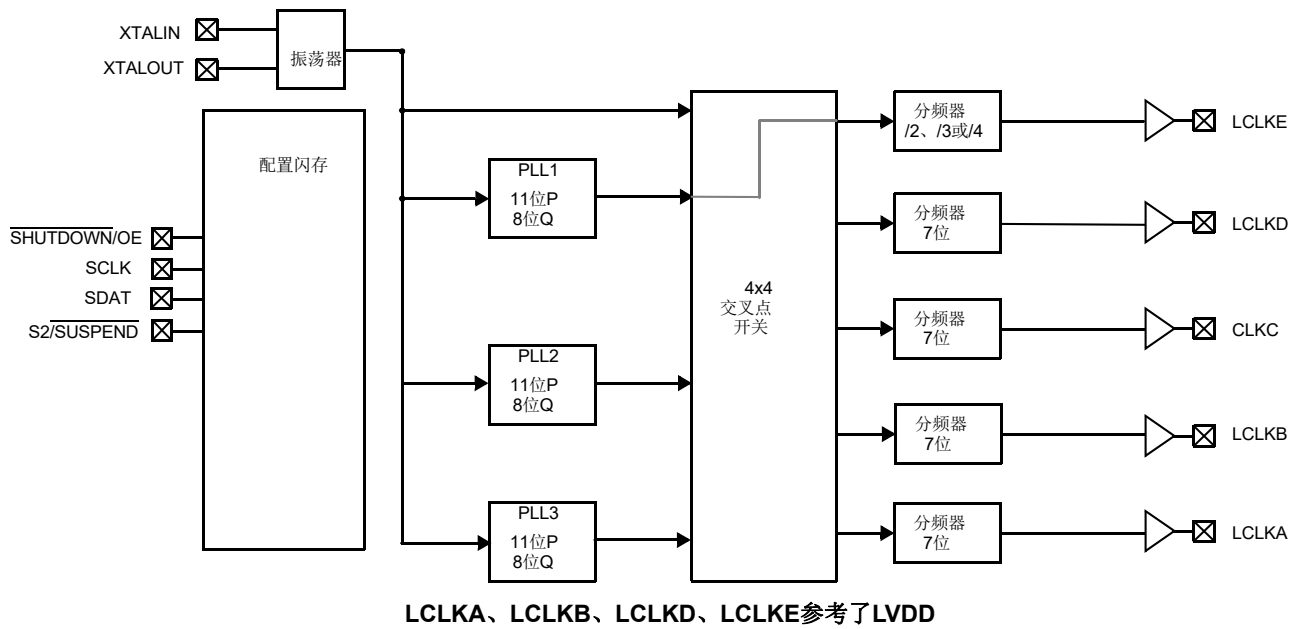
XTALIN
XTALOUT
振荡器
配置闪存
$\overline{\text{SHUTDOWN}}$/OE
SCLK
SDAT
S2/$\overline{\text{SUSPEND}}$
PLL1
11位P
8位Q
PLL2
11位P
8位Q
PLL3
11位P
8位Q
4x4
交叉点
开关
分频器
/2、/3或/4
LCLKE
分频器
7位
LCLKD
分频器
7位
CLKC
分频器
7位
LCLKB
分频器
7位
LCLKA

LCLKA、LCLKB、LCLKD、LCLKE参考了LVDD